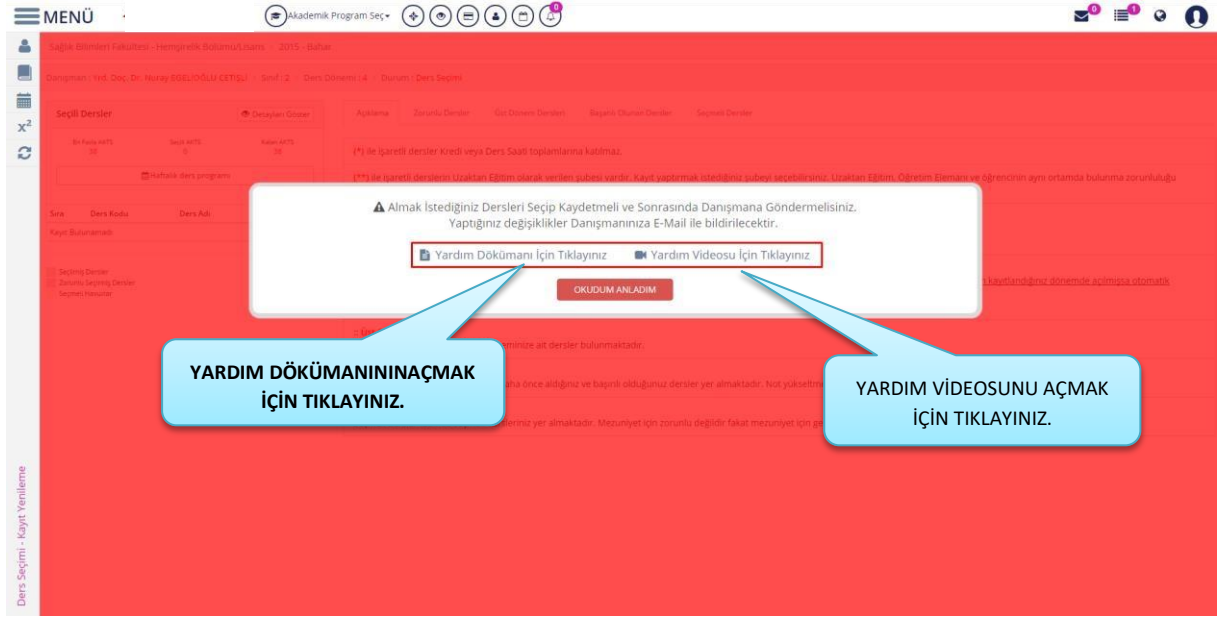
MENÜ

Akademik Program Seç

Sağlık Bilimleri Fakültesi - Hemşirelik Bölümü/Lisans - 2015 - Bahar

Danışman : Yrd. Doç. Dr. Nuray EGELİOĞLU CETİŞLİ - Sınıf : 2 - Ders Dönemi : 4 - Durum : Ders Seçme

Seçili Dersler

Detayları Göster

Bir Fazla AKTS 30

Seçili AKTS 0

Kalan AKTS 30

Haftalık ders programı

Sıra Ders Kodu Ders Adı

Kayıt Bulunamadı

Seçilmiş Dersler
Zorunlu Seçilmiş Dersler
Seçmeli Havuzlar

Açıklama Zorunlu Dersler Üst Dönem Dersleri Başarılı Olunan Dersler Seçmeli Dersler

(*) ile işaretli dersler Kredi veya Ders Saati toplamlarına katılmaz.

(**) ile işaretli derslerin Uzaktan Eğitim olarak verilen şubesi vardır. Kayıt yaptırmak istediğiniz şubeyi seçebilirsiniz. Uzaktan Eğitim, Öğretim Elemanı ve öğrencinin aynı ortamda bulunma zorunluluğu

kayıtlandığınız dönemde açılmışsa otomatik

Almak İstediğiniz Dersleri Seçip Kaydetmeli ve Sonrasında Danışmana Göndermelisiniz. Yaptığınız değişiklikler Danışmanınıza E-Mail ile bildirilecektir.

Yardım Dökümanı İçin Tıklayınız

Yardım Videosu İçin Tıklayınız

OKUDUM ANLADIM

döneminize ait dersler bulunmaktadır.

daha önce aldığınız ve başarılı olduğunuz dersler yer almaktadır. Not yükseltm

dersleriniz yer almaktadır. Mezuniyet için zorunlu değildir fakat mezuniyet için ge

YARDIM DÖKÜMANININAÇMAK İÇİN TIKLAYINIZ.

YARDIM VİDEOSUNU AÇMAK İÇİN TIKLAYINIZ.

Ders Seçimi - Kayıt Yenileme